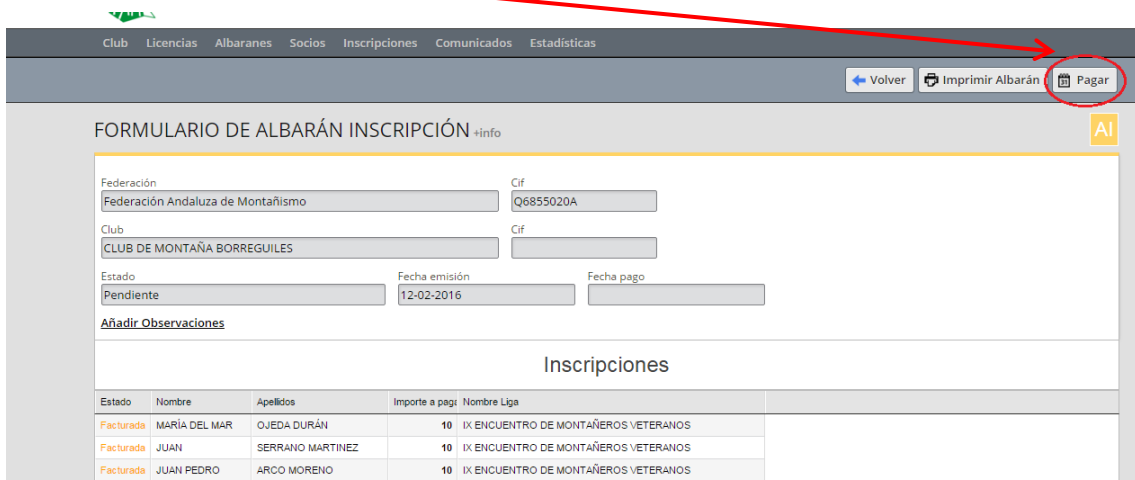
Club Licencias Albaranes Socios Inscripciones Comunicados Estadísticas

Volver Imprimir Albarán Pagar

FORMULARIO DE ALBARÁN INSCRIPCIÓN +info

AI

Federación
Federación Andaluza de Montañismo

Cif
Q6855020A

Club
CLUB DE MONTAÑA BORREGUILES

Cif

Estado
Pendiente

Fecha emisión
12-02-2016

Fecha pago

Añadir Observaciones

Inscripciones

| Estado | Nombre | Apellidos | Importe a pag | Nombre Liga |
|---|---|---|---|---|
| Facturada | MARÍA DEL MAR | OJEDA DURÁN | 10 | IX ENCUENTRO DE MONTAÑEROS VETERANOS |
| Facturada | JUAN | SERRANO MARTINEZ | 10 | IX ENCUENTRO DE MONTAÑEROS VETERANOS |
| Facturada | JUAN PEDRO | ARCO MORENO | 10 | IX ENCUENTRO DE MONTAÑEROS VETERANOS |